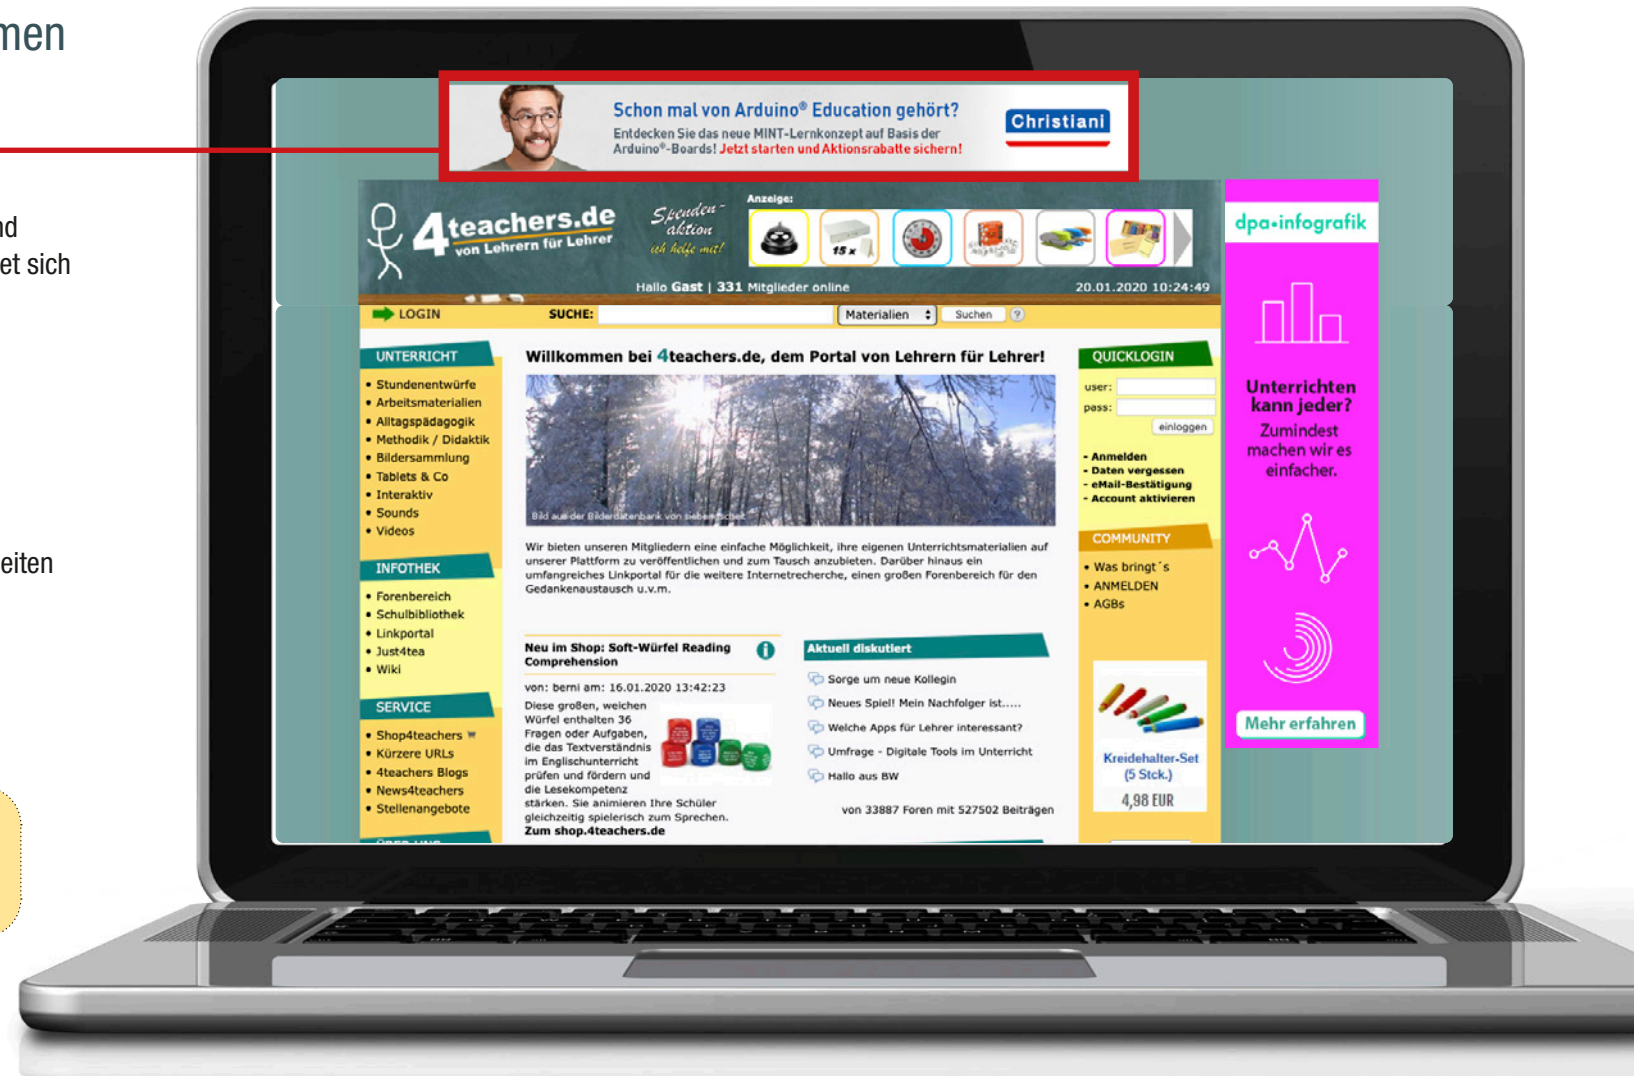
men

nd
et sich

eiten

Schon mal von Arduino® Education gehört?
Entdecken Sie das neue MINT-Lernkonzept auf Basis der Arduino®-Boards! Jetzt starten und Aktionsrabatte sichern!
Christiani

4teachers.de
von Lehrern für Lehrer
Spenden-aktion
ich helfe mit!
Anzeige:
15 x
Hallo Gast | 331 Mitglieder online
20.01.2020 10:24:49

LOGIN
SUCHE:
Materialien
Suchen

UNTERRICHT
• Stundenentwürfe
• Arbeitsmaterialien
• Alltagspädagogik
• Methodik / Didaktik
• Bildersammlung
• Tablets & Co
• Interaktiv
• Sounds
• Videos

INFOTHEK
• Forenbereich
• Schulbibliothek
• Linkportal
• Just4tea
• Wiki

SERVICE
• Shop4teachers
• Kürzere URLs
• 4teachers Blogs
• News4teachers
• Stellenangebote

Willkommen bei 4teachers.de, dem Portal von Lehrern für Lehrer!

Bild aus der Bilderdatenbank von siebenschicht

Wir bieten unseren Mitgliedern eine einfache Möglichkeit, ihre eigenen Unterrichtsmaterialien auf unserer Plattform zu veröffentlichen und zum Tausch anzubieten. Darüber hinaus ein umfangreiches Linkportal für die weitere Internetrecherche, einen großen Forenbereich für den Gedankenaustausch u.v.m.

Neu im Shop: Soft-Würfel Reading Comprehension
von: berni am: 16.01.2020 13:42:23
Diese großen, weichen Würfel enthalten 36 Fragen oder Aufgaben, die das Textverständnis im Englischunterricht prüfen und fördern und die Lesekompetenz stärken. Sie animieren Ihre Schüler gleichzeitig spielerisch zum Sprechen.
Zum shop.4teachers.de

Aktuell diskutiert
Sorge um neue Kollegin
Neues Spiel! Mein Nachfolger ist.....
Welche Apps für Lehrer interessant?
Umfrage - Digitale Tools im Unterricht
Hallo aus BW
von 33887 Foren mit 527502 Beiträgen

QUICKLOGIN
user:
pass:
einloggen
- Anmelden
- Daten vergessen
- eMail-Bestätigung
- Account aktivieren

COMMUNITY
• Was bringt´s
• ANMELDEN
• AGBs

Kreidehalter-Set (5 Stck.)
4,98 EUR

dpa-infografik
Unterrichten kann jeder?
Zumindest machen wir es einfacher.
Mehr erfahren